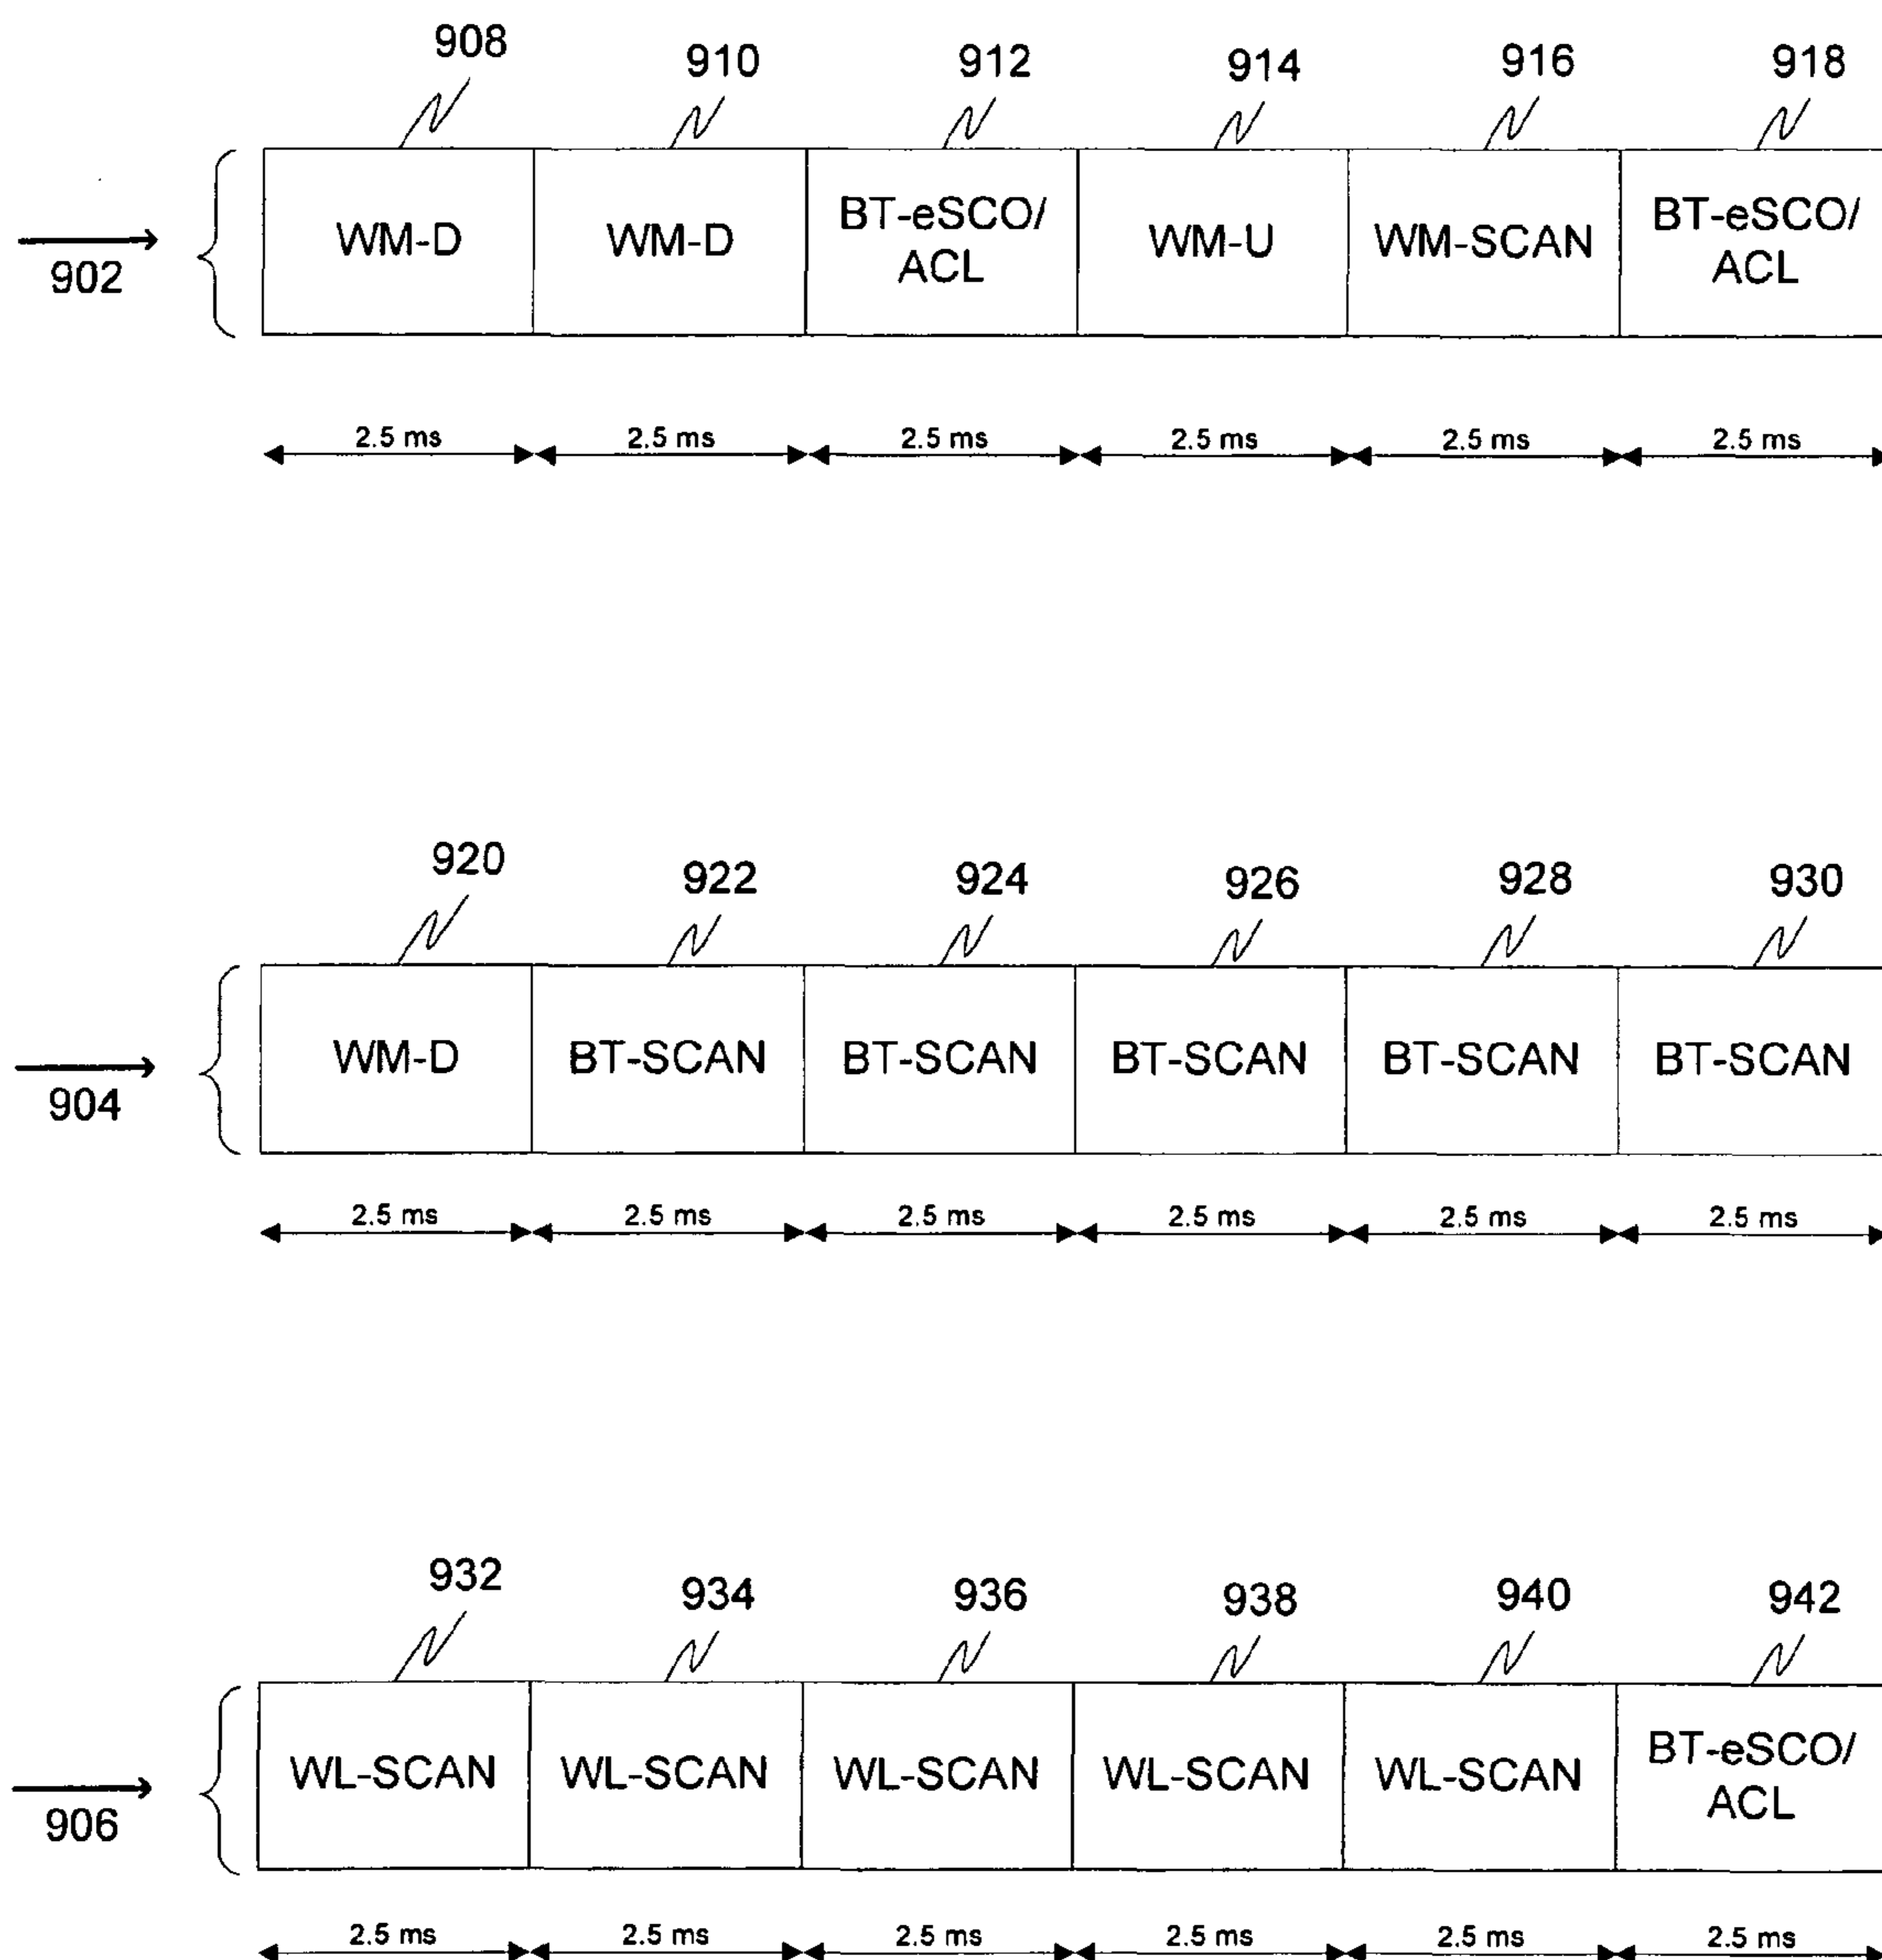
908
910
912
914
916
918

902

WM-D | WM-D | BT-eSCO/ ACL | WM-U | WM-SCAN | BT-eSCO/ ACL

2.5 ms
2.5 ms
2.5 ms
2.5 ms
2.5 ms
2.5 ms

920
922
924
926
928
930

904

WM-D | BT-SCAN | BT-SCAN | BT-SCAN | BT-SCAN | BT-SCAN

2.5 ms
2.5 ms
2.5 ms
2.5 ms
2.5 ms
2.5 ms

932
934
936
938
940
942

906

WL-SCAN | WL-SCAN | WL-SCAN | WL-SCAN | WL-SCAN | BT-eSCO/ ACL

2.5 ms
2.5 ms
2.5 ms
2.5 ms
2.5 ms
2.5 ms